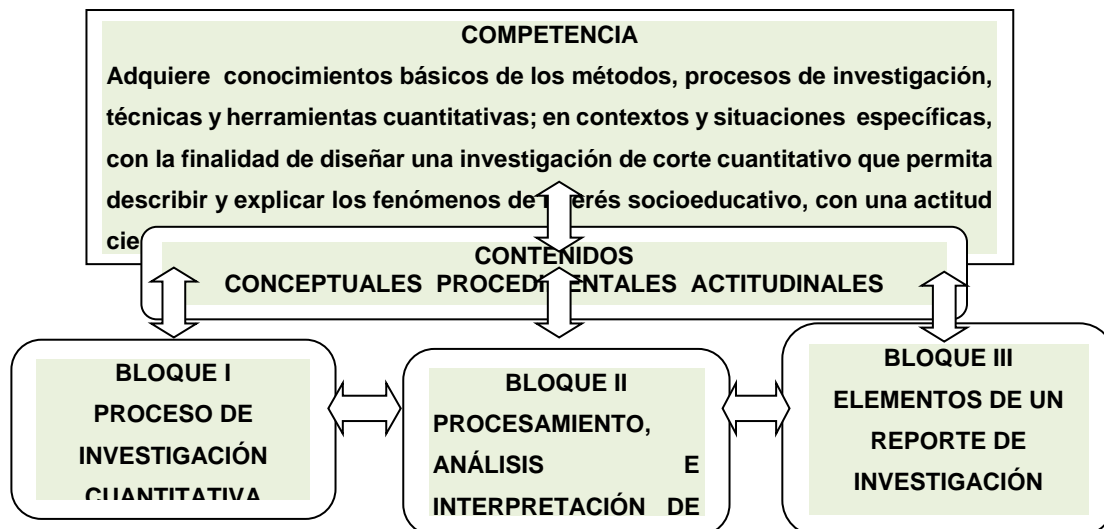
COMPETENCIA

Adquiere conocimientos básicos de los métodos, procesos de investigación, técnicas y herramientas cuantitativas; en contextos y situaciones específicas, con la finalidad de diseñar una investigación de corte cuantitativo que permita describir y explicar los fenómenos de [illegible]erés socioeducativo, con una actitud cie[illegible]

CONTENIDOS
CONCEPTUALES PROCEDI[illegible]ENTALES ACTITUDINALES

BLOQUE I
PROCESO DE INVESTIGACIÓN CUANTITATIVA

BLOQUE II
PROCESAMIENTO, ANÁLISIS E INTERPRETACIÓN DE

BLOQUE III
ELEMENTOS DE UN REPORTE DE INVESTIGACIÓN